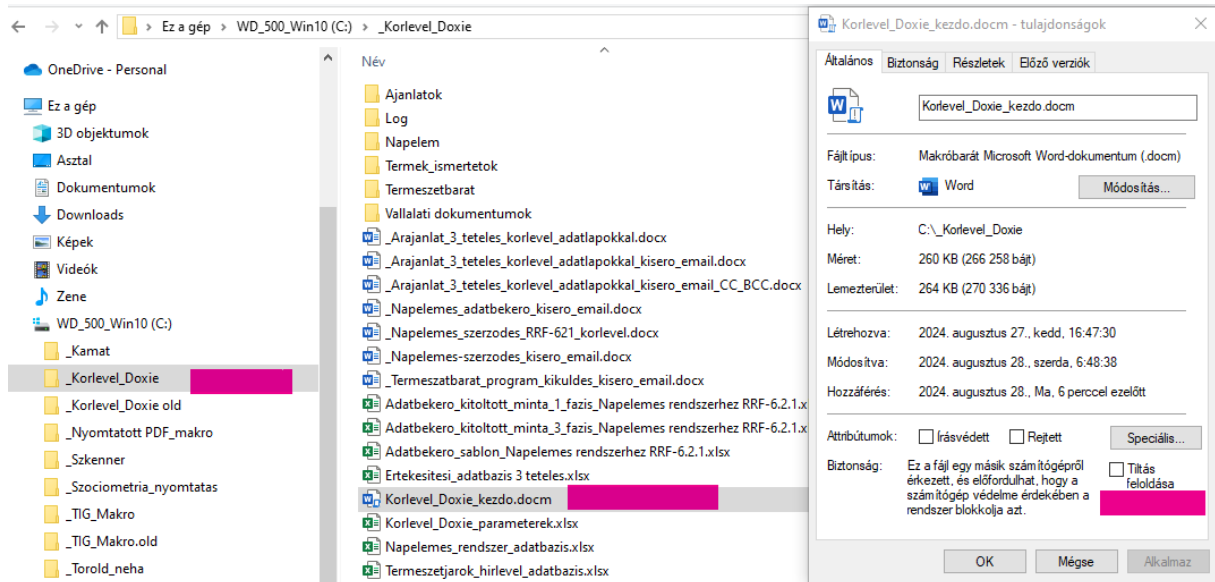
← → ↑ > Ez a gép > WD_500_Win10 (C:) > _Korlevel_Doxie

OneDrive - Personal
Ez a gép
3D objektumok
Asztal
Dokumentumok
Downloads
Képek
Videók
Zene
WD_500_Win10 (C:)
_Kamat
_Korlevel_Doxie
_Korlevel_Doxie old
_Nyomtatott PDF_makro
_Szkenner
_Szociometria_nyomtatas
_TIG_Makro
_TIG_Makro.old
_Torold_neha

Név
Ajanlatok
Log
Napelem
Termek_ismertetok
Termeszetbarat
Vallalati dokumentumok
_Arajanlat_3_teteles_korlevel_adatlapokkal.docx
_Arajanlat_3_teteles_korlevel_adatlapokkal_kisero_email.docx
_Arajanlat_3_teteles_korlevel_adatlapokkal_kisero_email_CC_BCC.docx
_Napelemes_adatbekero_kisero_email.docx
_Napelemes_szerzodes_RRF-621_korlevel.docx
_Napelemes-szerzodes_kisero_email.docx
_Termeszatbarat_program_kikuldes_kisero_email.docx
Adatbekero_kitoltott_minta_1_fazis_Napelemes rendszerhez RRF-6.2.1.x
Adatbekero_kitoltott_minta_3_fazis_Napelemes rendszerhez RRF-6.2.1.x
Adatbekero_sablon_Napelemes rendszerhez RRF-6.2.1.xlsx
Ertekesitesi_adatbazis 3 teteles.xlsx
Korlevel_Doxie_kezdo.docm
Korlevel_Doxie_parameterek.xlsx
Napelemes_rendszer_adatbazis.xlsx
Termeszetjarok_hirlevel_adatbazis.xlsx

Korlevel_Doxie_kezdo.docm - tulajdonságok
Általános | Biztonság | Részletek | Előző verziók
Korlevel_Doxie_kezdo.docm
Fájltípus: Makróbarát Microsoft Word-dokumentum (.docm)
Társítás: Word Módosítás...
Hely: C:\_Korlevel_Doxie
Méret: 260 KB (266 258 bájt)
Lemezterület: 264 KB (270 336 bájt)
Létrehozva: 2024. augusztus 27., kedd, 16:47:30
Módosítva: 2024. augusztus 28., szerda, 6:48:38
Hozzáférés: 2024. augusztus 28., Ma, 6 perccel ezelőtt
Attribútumok: Írásvédett Rejtett Speciális...
Biztonság: Ez a fájl egy másik számítógépről érkezett, és előfordulhat, hogy a számítógép védelme érdekében a rendszer blokkolja azt.
Tiltás feloldása
OK Mégse Alkalmaz